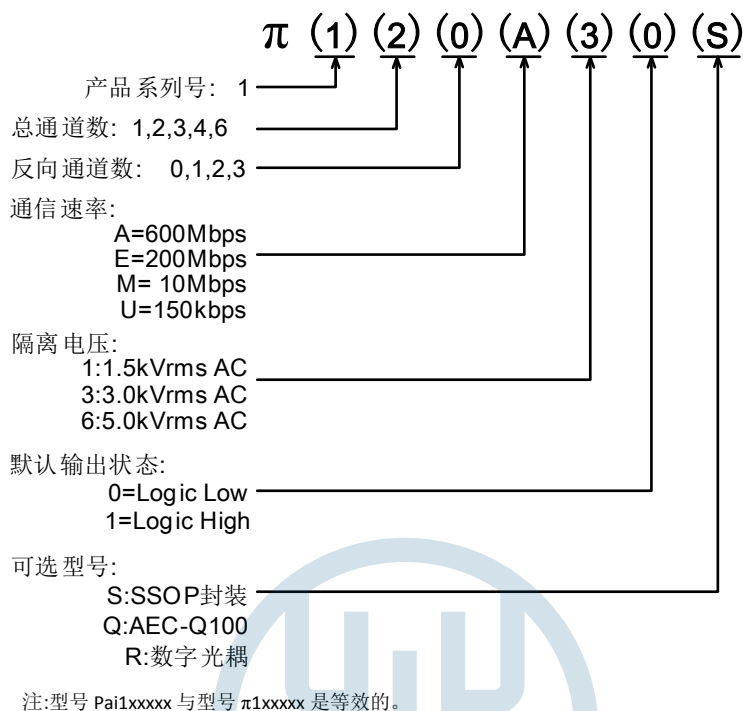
π (1) (2) (0) (A) (3) (0) (S)

产品系列号: 1

总通道数: 1,2,3,4,6

反向通道数: 0,1,2,3

通信速率:
A=600Mbps
E=200Mbps
M= 10Mbps
U=150kbps

隔离电压:
1:1.5kVrms AC
3:3.0kVrms AC
6:5.0kVrms AC

默认输出状态:
0=Logic Low
1=Logic High

可选型号:
S:SSOP封装
Q:AEC-Q100
R:数字光耦

注:型号 Pai1xxxxx 与型号 π1xxxxx 是等效的。